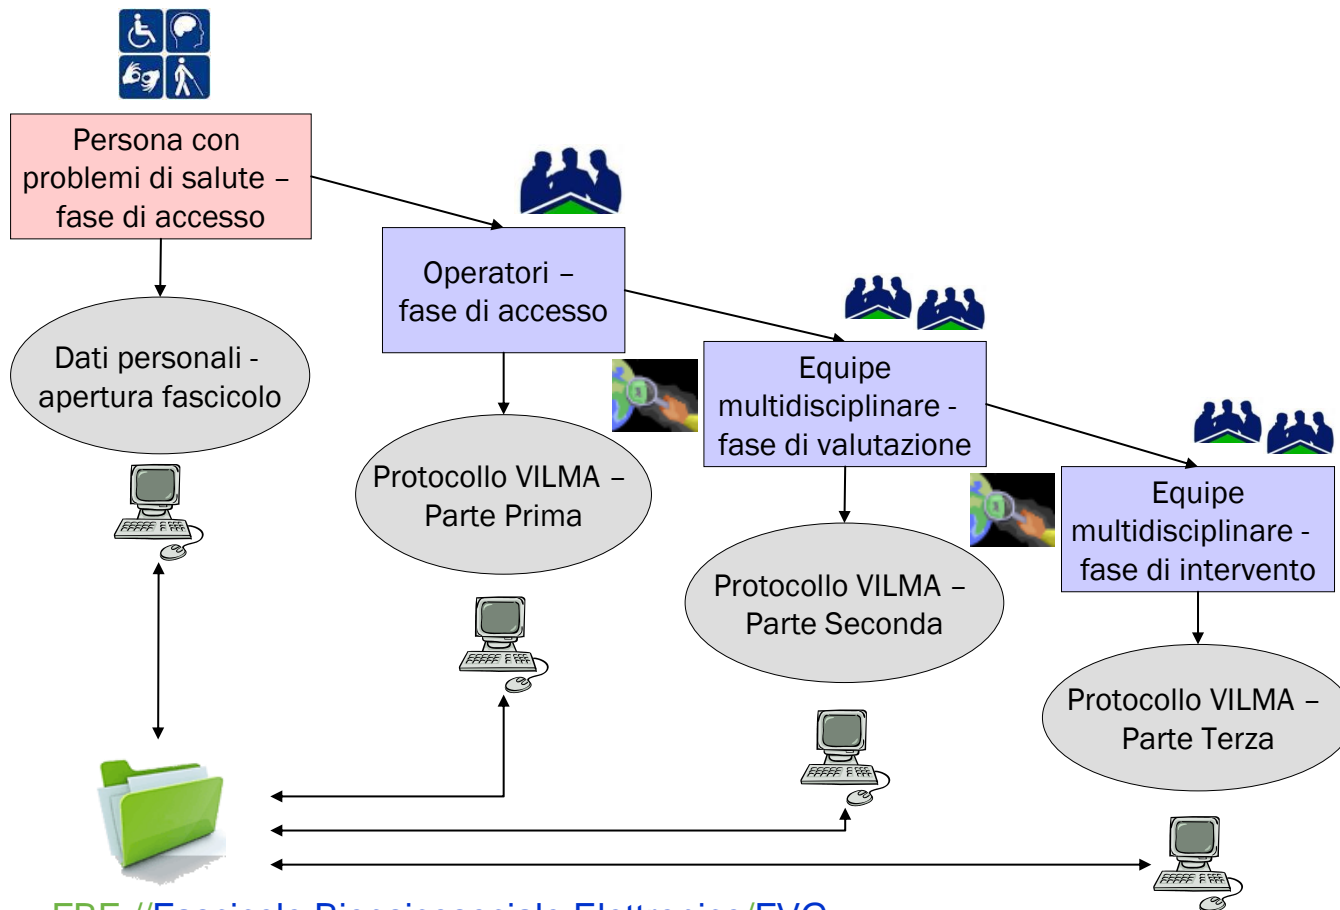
Persona con problemi di salute – fase di accesso

Operatori – fase di accesso

Dati personali - apertura fascicolo

Protocollo VILMA – Parte Prima

Equipe multidisciplinare - fase di valutazione

Protocollo VILMA – Parte Seconda

Equipe multidisciplinare - fase di intervento

Protocollo VILMA – Parte Terza

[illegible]